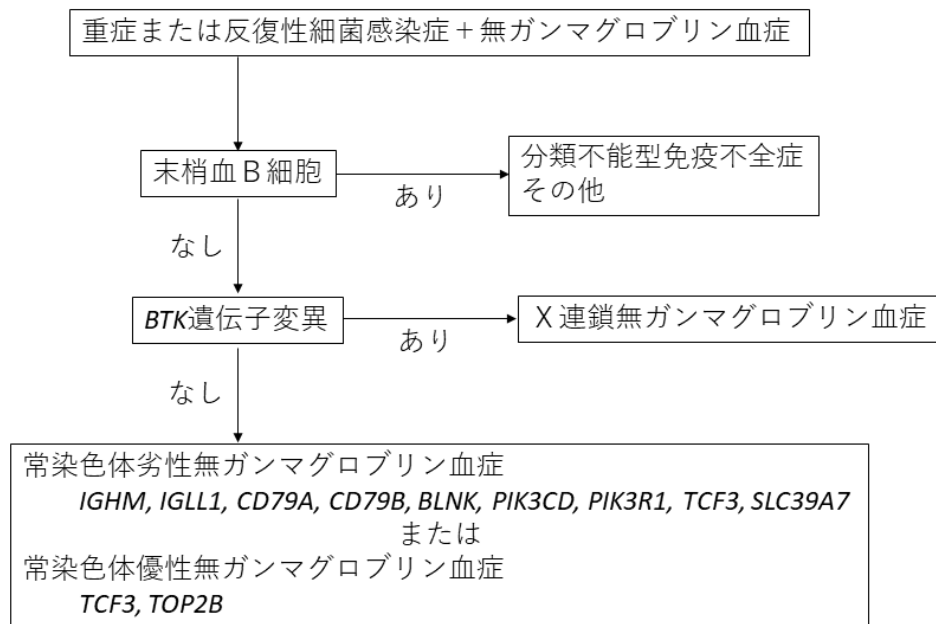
重症または反復性細菌感染症＋無ガンマグロブリン血症

末梢血 B 細胞

あり

分類不能型免疫不全症
その他

なし

BTK遺伝子変異

あり

X 連鎖無ガンマグロブリン血症

なし

常染色体劣性無ガンマグロブリン血症
IGHM, IGLL1, CD79A, CD79B, BLNK, PIK3CD, PIK3R1, TCF3, SLC39A7
または
常染色体優性無ガンマグロブリン血症
TCF3, TOP2B